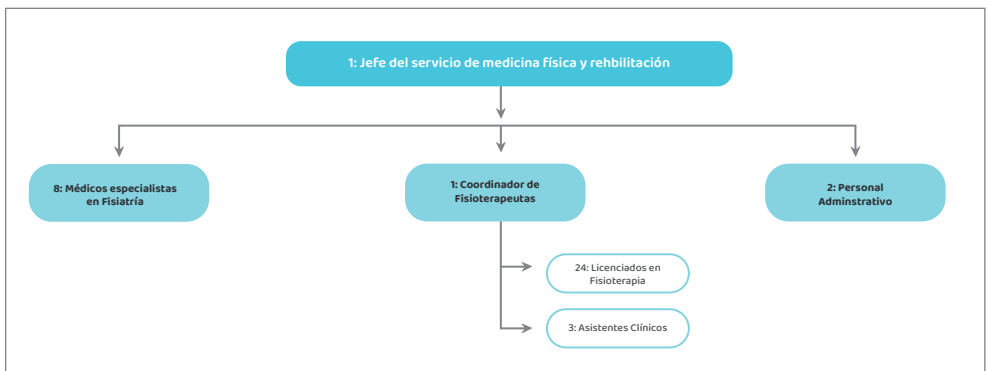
1: Jefe del servicio de medicina física y rehbilitación

8: Médicos especialistas en Fisiatría

1: Coordinador de Fisioterapeutas

2: Personal Adminstrativo

24: Licenciados en Fisioterapia

3: Asistentes Clínicos